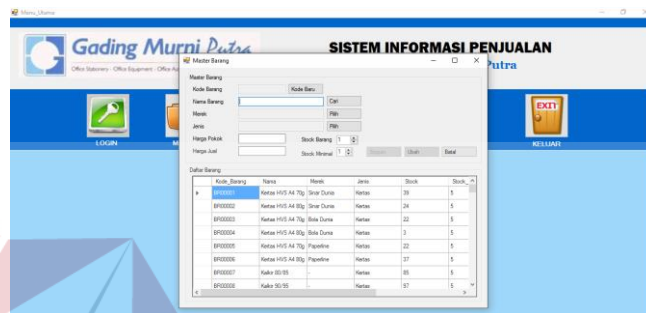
Menu_Utama

Gading Murni Putra

Office Stationery · Office Equipment · Office A

SISTEM INFORMASI PENJUALAN

Putra

LOGIN

M

EXIT

KELUAR

Master Barang

Master Barang

Kode Barang

Kode Baru

Nama Barang

Cari

Merek

Pilih

Jenis

Pilih

Harga Pokok

Stock Barang 1

Harga Jual

Stock Minimal 1

Simpan

Ubah

Batal

Daftar Barang

| | Kode_Barang | Nama | Merek | Jenis | Stock | Stock_ |
|---|---|---|---|---|---|---|
| ▸ | BRG0001 | Kertas HVS A4 70g | Sinar Dunia | Kertas | 39 | 5 |
| | BRG0002 | Kertas HVS A4 80g | Sinar Dunia | Kertas | 24 | 5 |
| | BRG0003 | Kertas HVS A4 70g | Bola Dunia | Kertas | 22 | 5 |
| | BRG0004 | Kertas HVS A4 80g | Bola Dunia | Kertas | 3 | 5 |
| | BRG0005 | Kertas HVS A4 70g | Paperline | Kertas | 22 | 5 |
| | BRG0006 | Kertas HVS A4 80g | Paperline | Kertas | 37 | 5 |
| | BRG0007 | Kalkir 80/85 | - | Kertas | 85 | 5 |
| | BRG0008 | Kalkir 90/95 | - | Kertas | 57 | 5 |